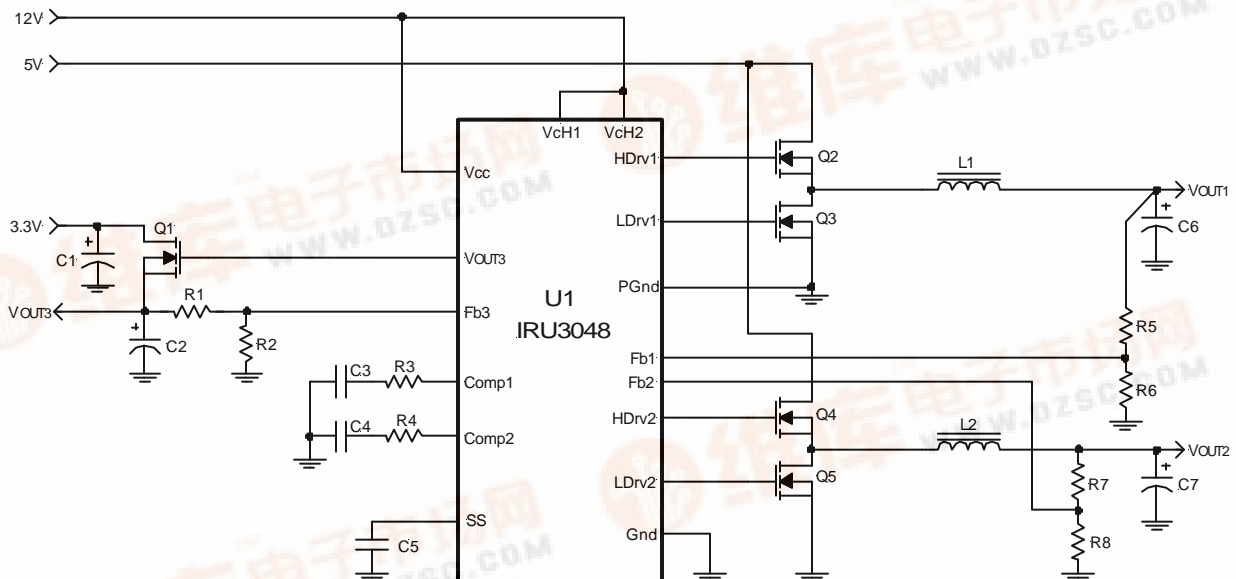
12V
5V
3.3V
C1
Q1
VOUT3
R1
C2
R2
C3
R3
C4
R4
C5
Vcc
VOUT3
Fb3
Comp1
Comp2
SS
VcH1
VcH2
U1
IRU3048
HDrv1
LDrv1
PGnd
Fb1
Fb2
HDrv2
LDrv2
Gnd
Q2
Q3
Q4
Q5
L1
L2
VOUT1
C6
R5
R6
VOUT2
R7
R8
C7
WWW.DZSC.COM
WWW.DZSC.COM
WWW.DZSC.COM